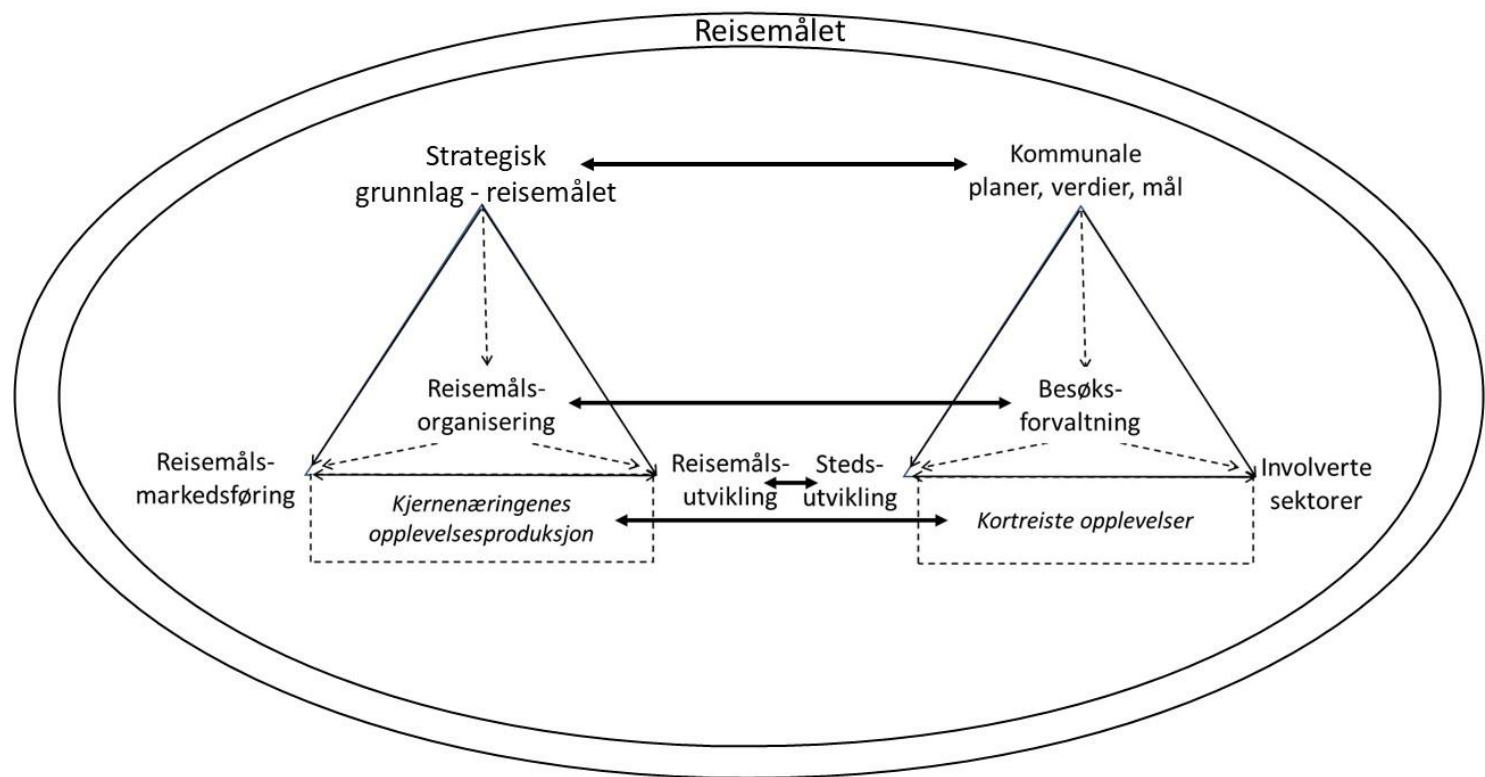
Reisemålet

Strategisk grunnlag - reisemålet

Kommunale planer, verdier, mål

Reisemålsorganisering

Besøksforvaltning

Reisemålsmarkedsføring

Reisemålsutvikling

Stedsutvikling

Involverte sektorer

Kjernenæringenes opplevelsesproduksjon

Kortreiste opplevelser